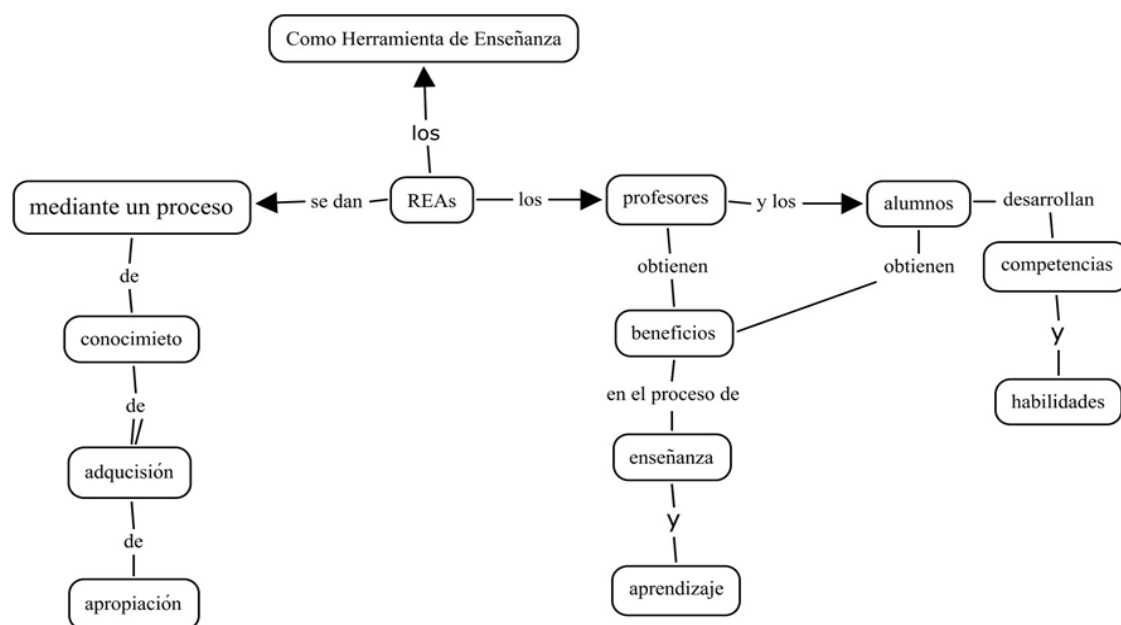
Como Herramienta de Enseñanza

los

REAs

se dan

mediante un proceso

de

conocimieto

de

adqucisión

de

apropiación

los

profesores

y los

alumnos

desarrollan

competencias

y

habilidades

obtienen

obtienen

beneficios

en el proceso de

enseñanza

y

aprendizaje